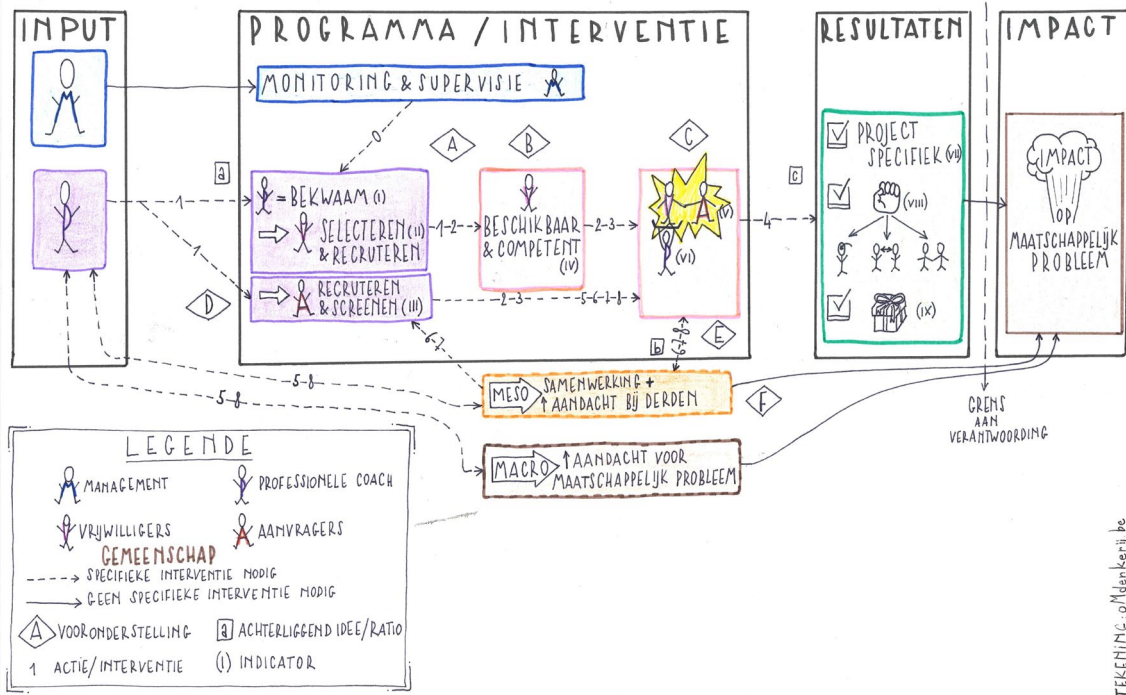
INPUT

PROGRAMMA / INTERVENTIE

RESULTATEN

IMPACT

MONITORING & SUPERVISIE

0

A

B

C

a

= BEKWAAM (i)

SELECTEREN (ii) & RECRUTEREN

1

1-2

BESCHIKBAAR & COMPETENT (iv)

2-3

(v)

(vi)

4

c

1

D

RECRUTEREN & SCREENEN (iii)

2-3

5-6-7-8

b

6-7-8

E

6-7

PROJECT SPECIFIEK (vii)

(viii)

(ix)

IMPACT OP MAATSCHAPPELIJK PROBLEEM

5-8

5-8

MESO SAMENWERKING + ↑AANDACHT BIJ DERDEN

F

GRENS AAN VERANTWOORDING

MACRO ↑AANDACHT VOOR MAATSCHAPPELIJK PROBLEEM

LEGENDE

MANAGEMENT

PROFESSIONELE COACH

VRIJWILLIGERS

AANVRAGERS

GEMEENSCHAP

SPECIFIEKE INTERVENTIE NODIG

GEEN SPECIFIEKE INTERVENTIE NODIG

A VOORONDERSTELLING

a ACHTERLIGGEND IDEE/RATIO

1 ACTIE/INTERVENTIE

(i) INDICATOR

TEKENING: oMdenkerij.be